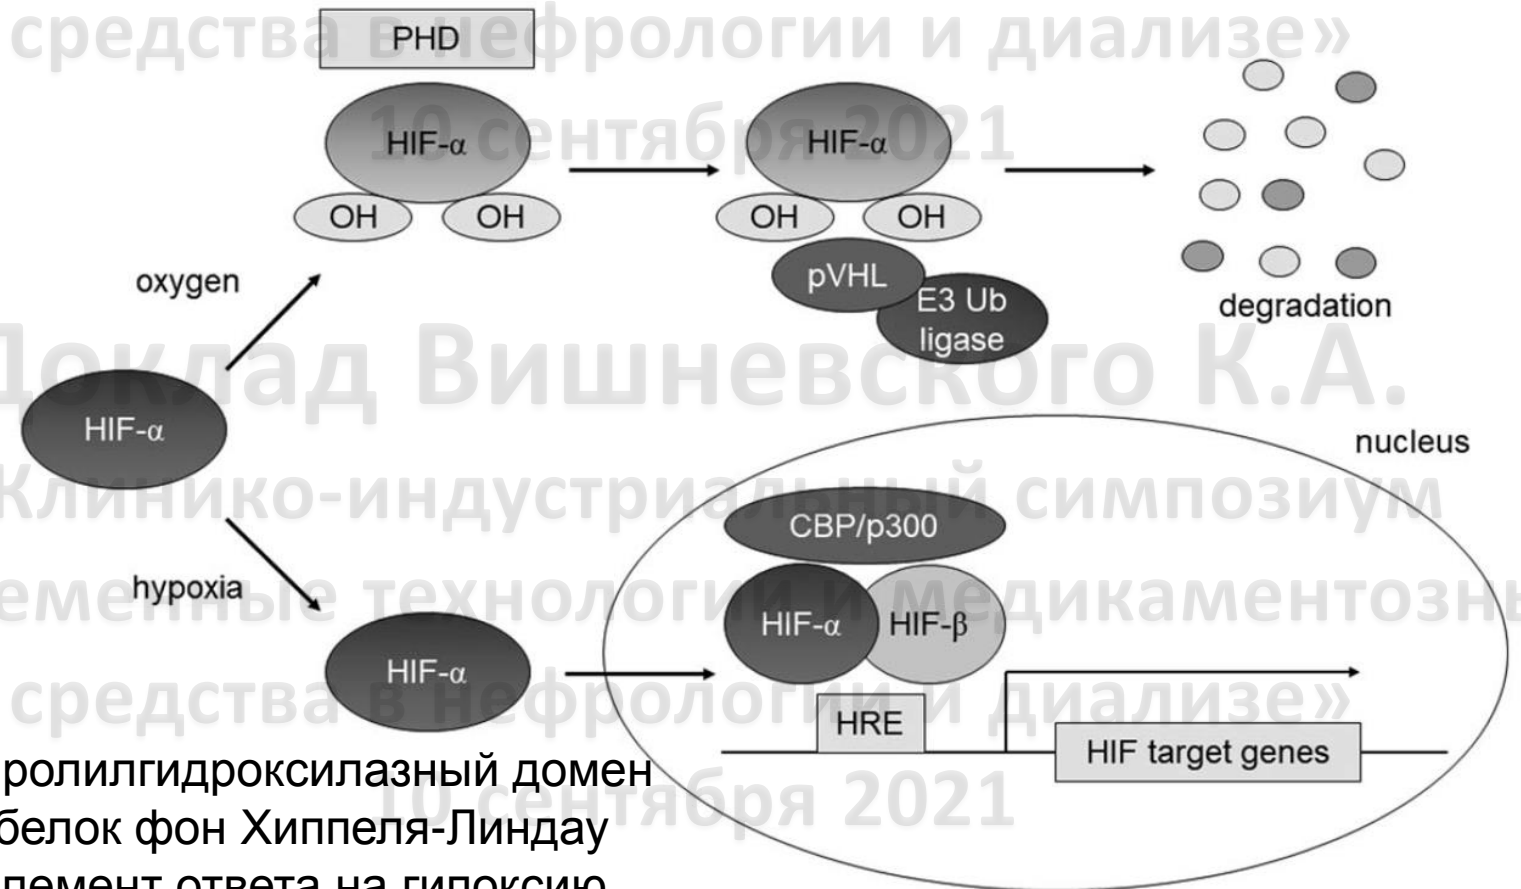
средства в нефрологии и диализе»
10 сентября 2021
Доклад Вишневского К.А.
Клинико-индустриальный симпозиум
ременные технологии и медикаментозны
средства в нефрологии и диализе»
10 сентября 2021

PHD
HIF-α
OH OH
HIF-α
OH OH
pVHL
E3 Ub ligase
degradation
oxygen
HIF-α
hypoxia
HIF-α
nucleus
CBP/p300
HIF-α HIF-β
HRE
HIF target genes

ролилгидроксилазный домен
белок фон Хиппеля-Линдау
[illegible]